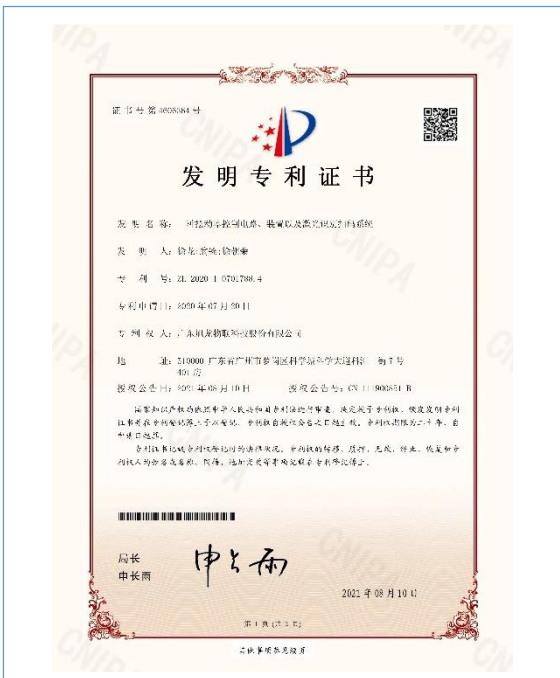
证书号第4605084号

发明专利证书

发明名称：可控硅容控制电路、装置以及激光供应控制系统

发明人：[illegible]

专利号：ZL 2020 1 0701788.4

专利申请日：2020年07月20日

专利权人：广东朗斯物联科技股份有限公司

地址：510000 广东省广州市番禺区科学城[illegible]大道科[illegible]号 401房

授权公告日：2021年08月10日　　授权公告号：CN 11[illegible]B

国家知识产权局依照中华人民共和国专利法进行审查，决定授予专利权，颁发发明专利证书并在专利登记簿上予以登记。专利权自授权公告之日起生效。专利权期限为二十年，自申请日起算。

专利证书记载专利权登记时的法律状况。专利权的转移、质押、无效、终止、恢复和专利权人的姓名或名称、国籍、地址变更等事项记载在专利登记簿上。

局长
申长雨

申长雨

2021年08月10日

第1页（共1页）

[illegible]